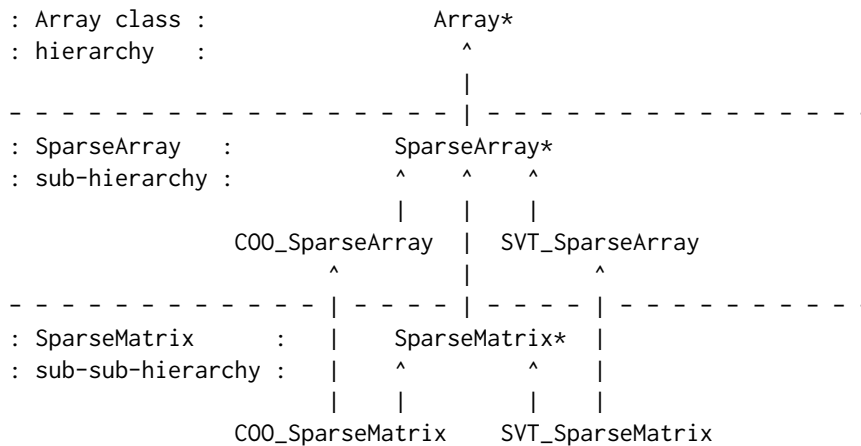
: Array class :              Array*
: hierarchy   :                ^
                               |
- - - - - - - - - - - - - - - - | - - - - - - - - - - - - - - - -
: SparseArray   :            SparseArray*
: sub-hierarchy :            ^     ^     ^
                             |     |     |
              COO_SparseArray  |  SVT_SparseArray
                      ^        |          ^
- - - - - - - - - - - | - - - - | - - - - | - - - - - - - - - - -
: SparseMatrix      :  |   SparseMatrix*  |
: sub-sub-hierarchy :  |     ^       ^    |
                       |     |       |    |
              COO_SparseMatrix    SVT_SparseMatrix